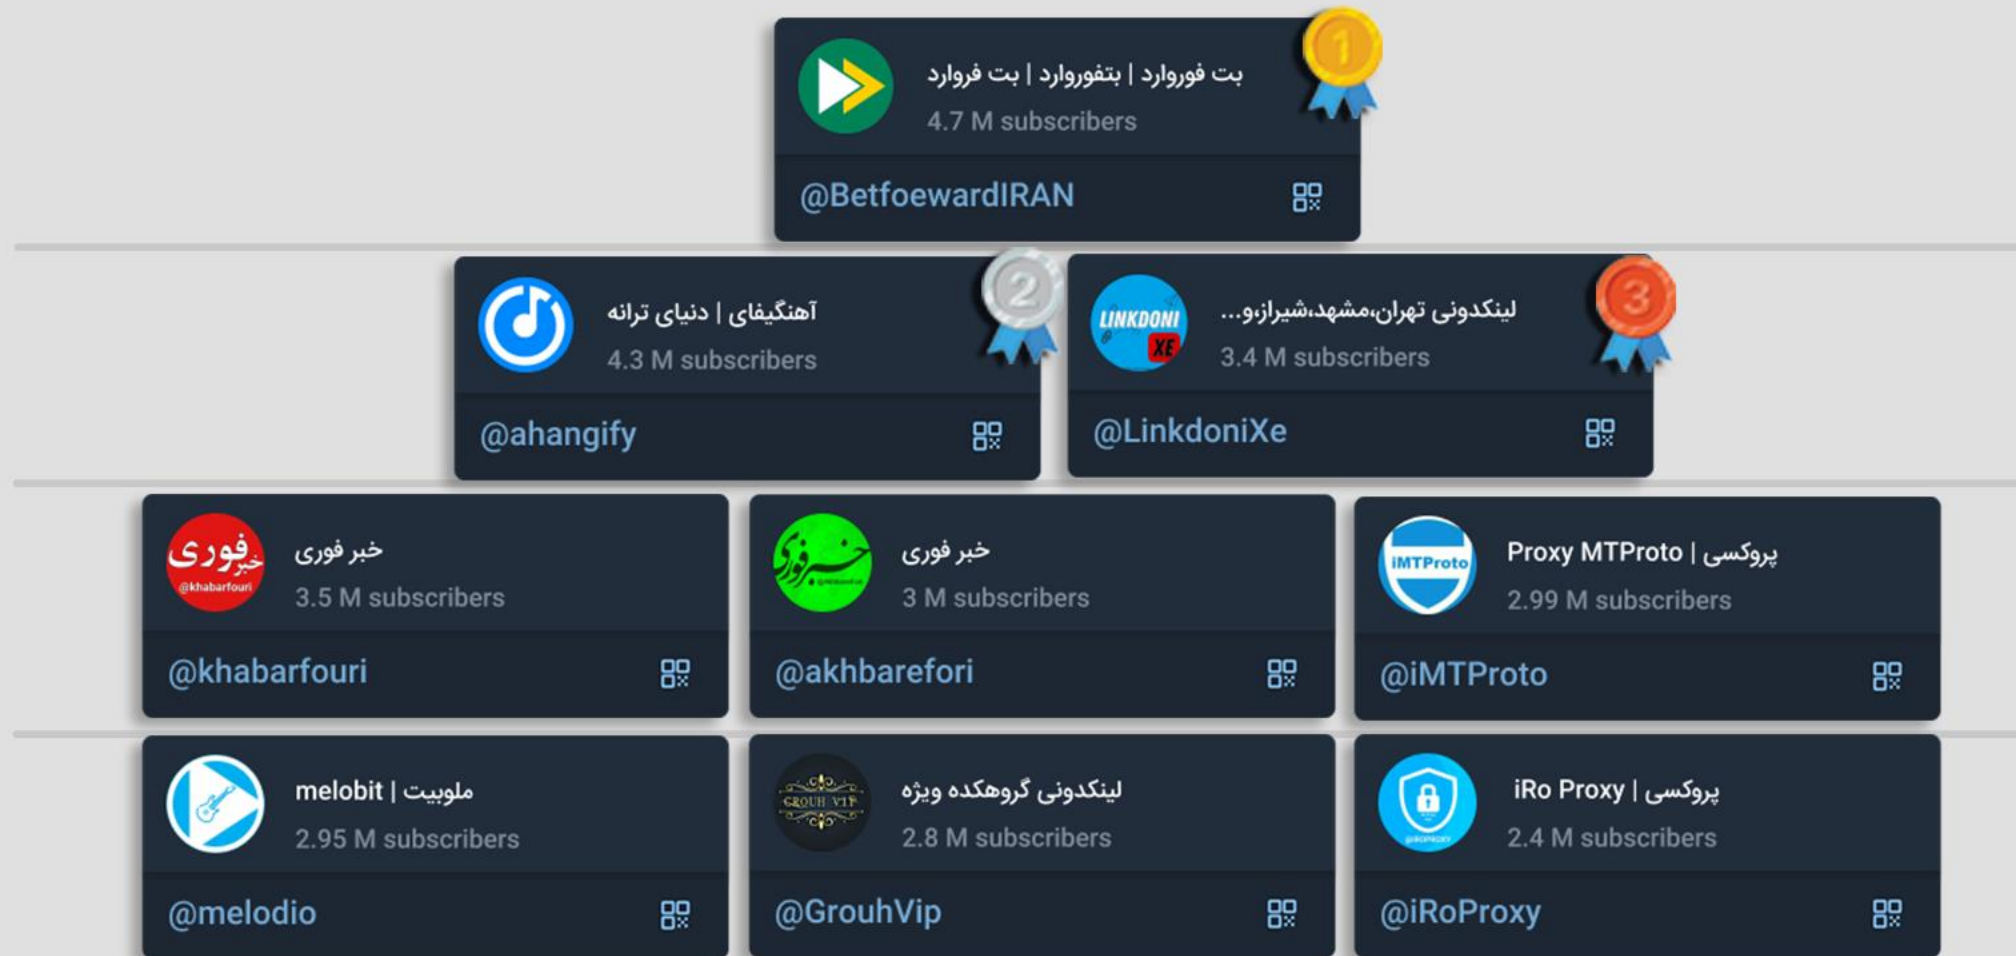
1
بت فوروارد | بتفوروارد | بت فروارد
4.7 M subscribers
@BetfoewardIRAN

2
آهنگیفای | دنیای ترانه
4.3 M subscribers
@ahangify

3
LINKDONI XE
لینکدونی تهران،مشهد،شیراز،و...
3.4 M subscribers
@LinkdoniXe

خبر فوری
@khabarfouri
خبر فوری
3.5 M subscribers
@khabarfouri

خبر فوری
3 M subscribers
@akhbarefori

iMTProto
Proxy MTProto | پروکسی
2.99 M subscribers
@iMTProto

melobit | ملوبیت
2.95 M subscribers
@melodio

GROUH VIP
لینکدونی گروهکده ویژه
2.8 M subscribers
@GrouhVip

iRo Proxy | پروکسی
2.4 M subscribers
@iRoProxy